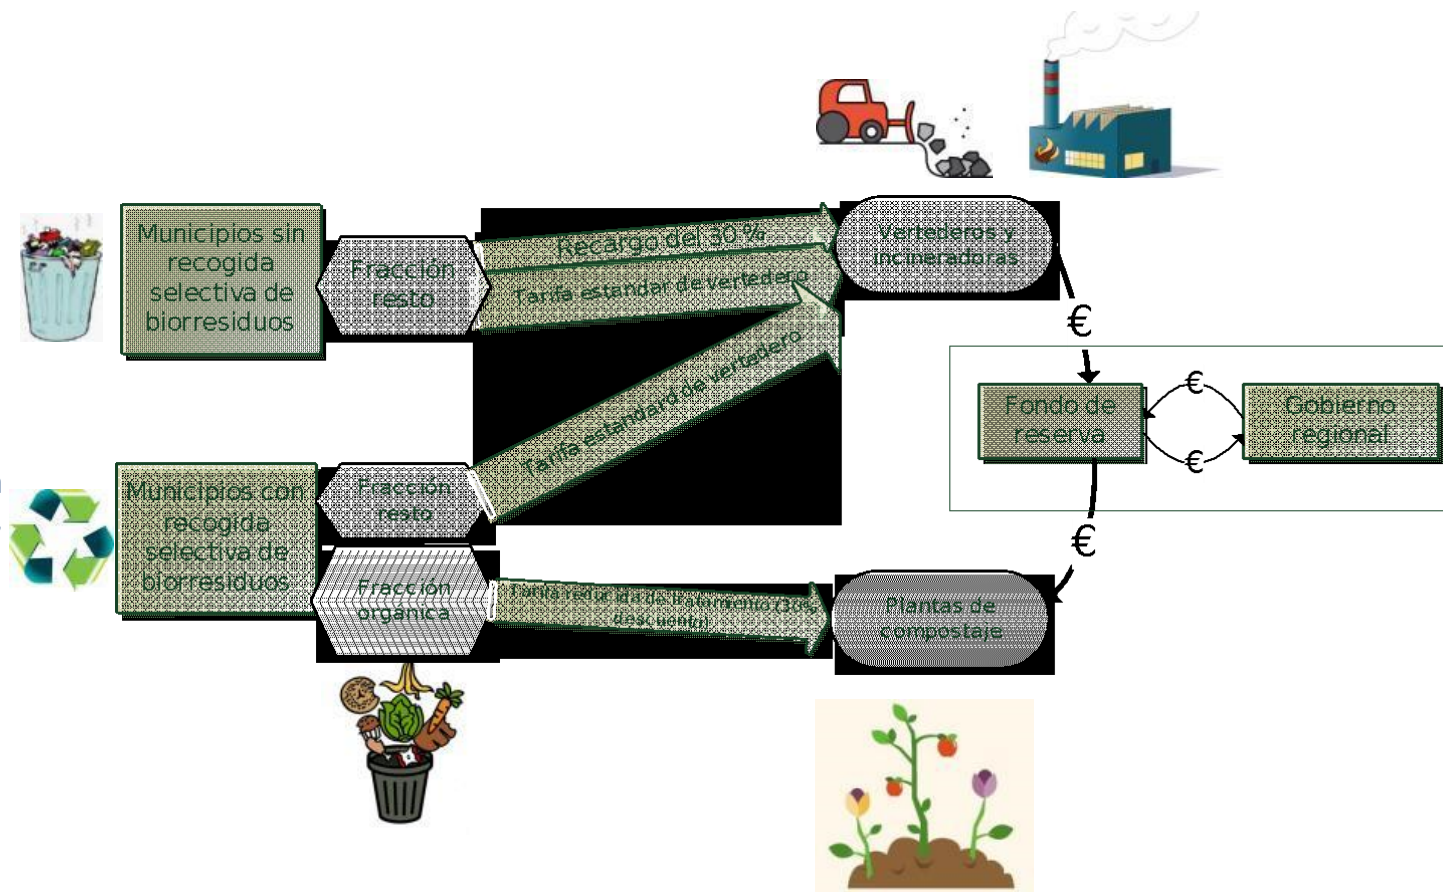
Municipios sin recogida selectiva de biorresiduos

Fracción resto

Recargo del 30 %

Tarifa estandar de vertedero

Vertederos y incineradoras

€

Fondo de reserva

€

€

Gobierno regional

Municipios con recogida selectiva de biorresiduos

Fracción resto

Tarifa estandar de vertedero

Fracción orgánica

Tarifa reducida de tratamiento (30% descuento)

€

Plantas de compostaje